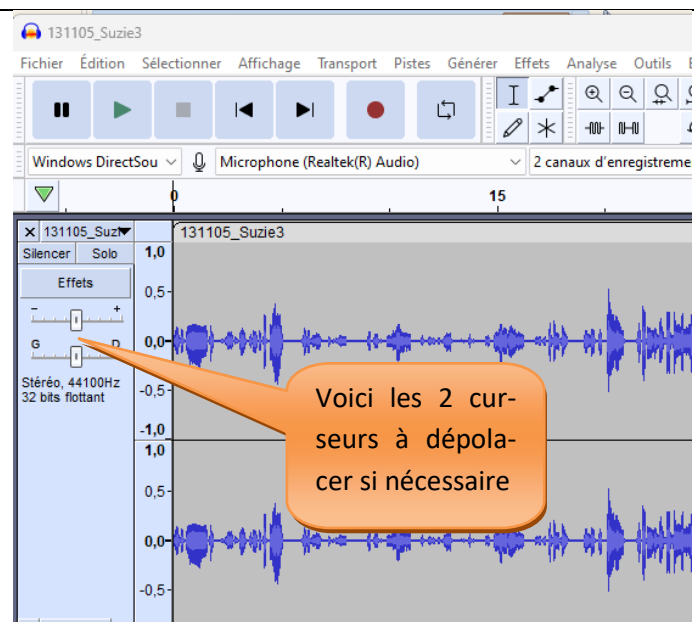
131105_Suzie3

Fichier Édition Sélectionner Affichage Transport Pistes Générer Effets Analyse Outils

Windows DirectSou Microphone (Realtek(R) Audio) 2 canaux d'enregistreme

0 15

131105_Suzi 131105_Suzie3

Silencer Solo

Effets

- +

G D

Stéréo, 44100Hz 32 bits flottant

1,0 0,5- 0,0- -0,5- -1,0 1,0 0,5- 0,0- -0,5-

Voici les 2 curseurs à dépolacer si nécessaire